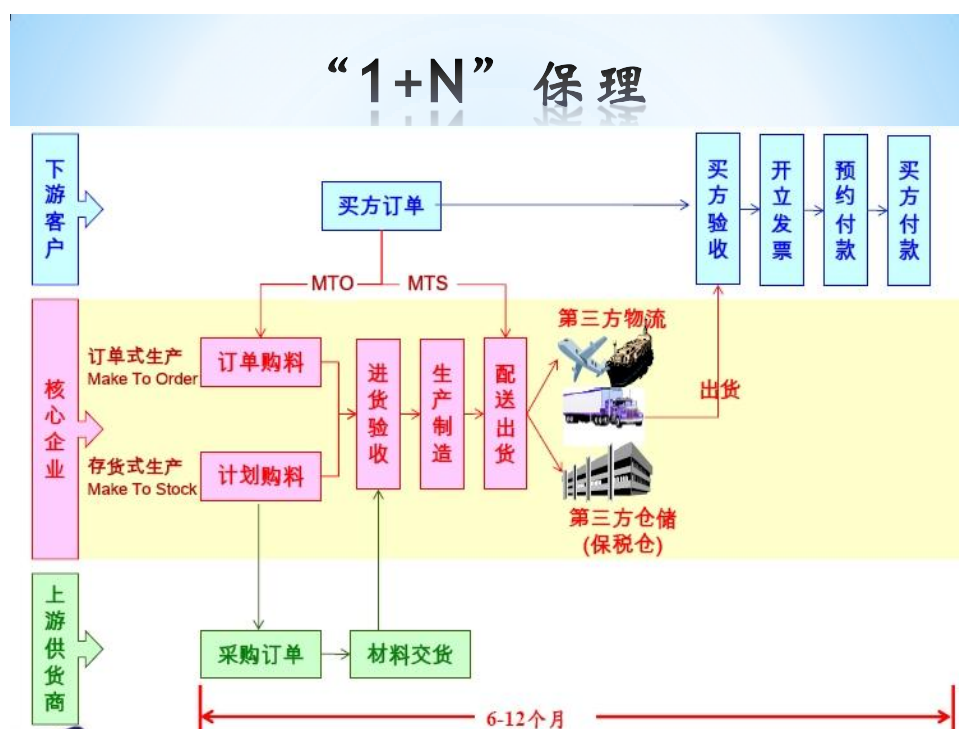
“1+N”保理

下游客户

买方订单

买方验收

开立发票

预约付款

买方付款

MTO

MTS

核心企业

订单式生产
Make To Order

订单购料

存货式生产
Make To Stock

计划购料

进货验收

生产制造

配送出货

第三方物流

出货

第三方仓储
(保税仓)

上游供货商

采购订单

材料交货

6-12个月